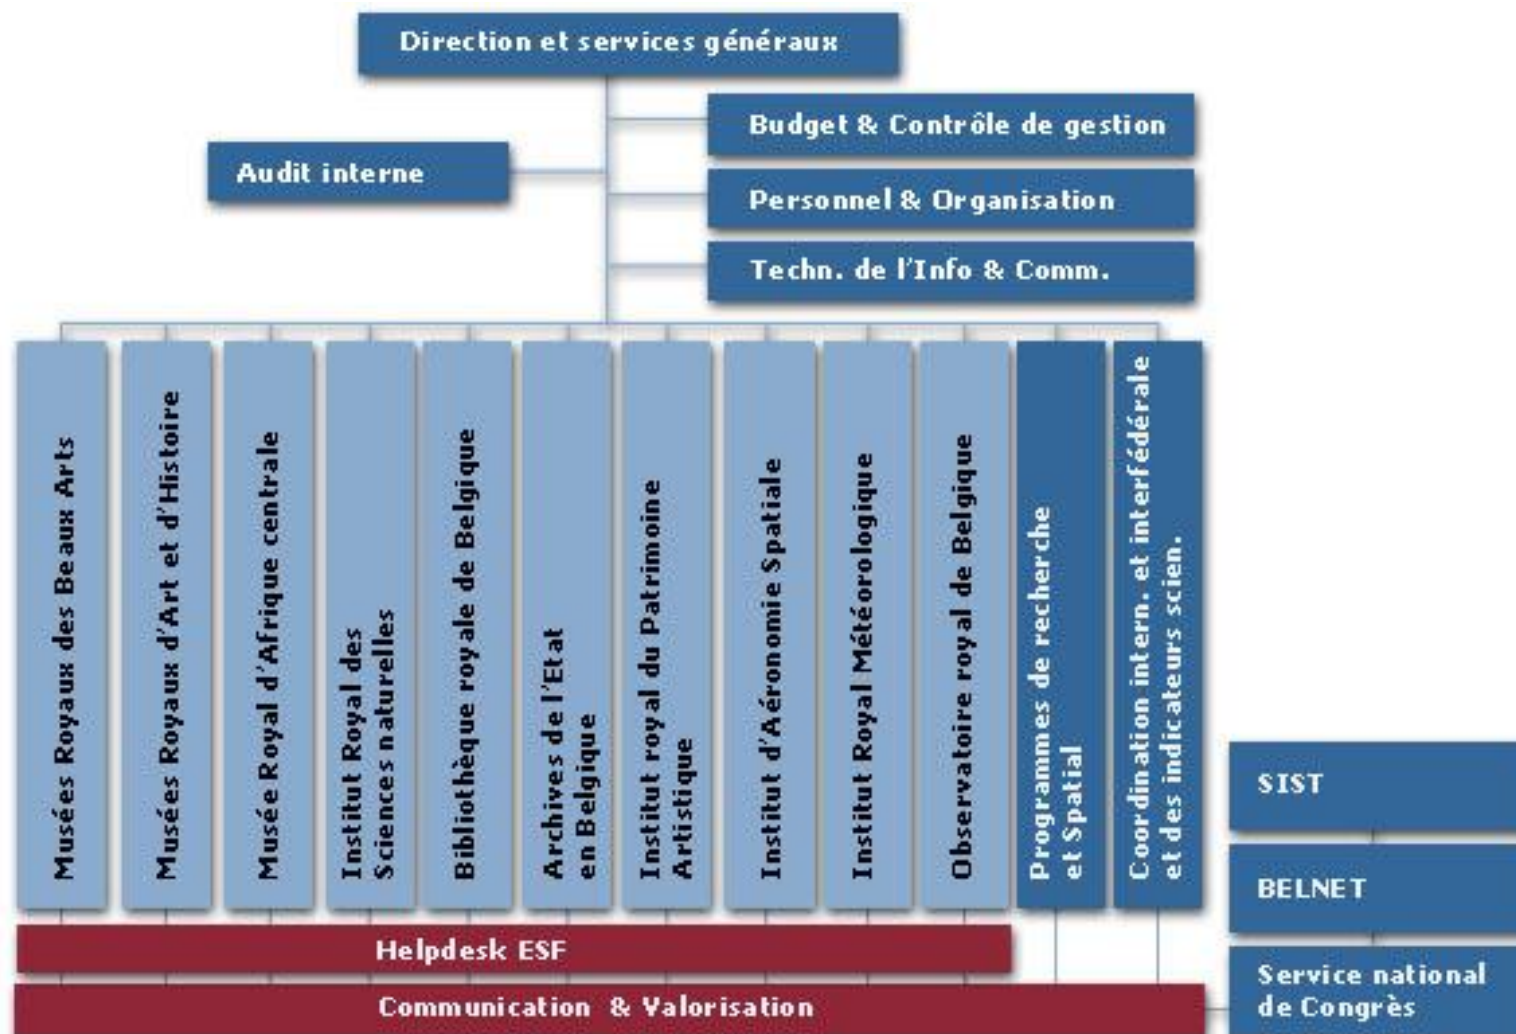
Direction et services généraux

Budget & Contrôle de gestion

Audit interne

Personnel & Organisation

Techn. de l'Info & Comm.

Musées Royaux des Beaux Arts

Musées Royaux d'Art et d'Histoire

Musée Royal d'Afrique centrale

Institut Royal des Sciences naturelles

Bibliothèque royale de Belgique

Archives de l'Etat en Belgique

Institut royal du Patrimoine Artistique

Institut d'Aéronomie Spatiale

Institut Royal Météorologique

Observatoire royal de Belgique

Programmes de recherche et Spatial

Coordination intern. et interfédérale et des indicateurs scien.

SIST

BELNET

Helpdesk ESF

Communication & Valorisation

Service national de Congrès